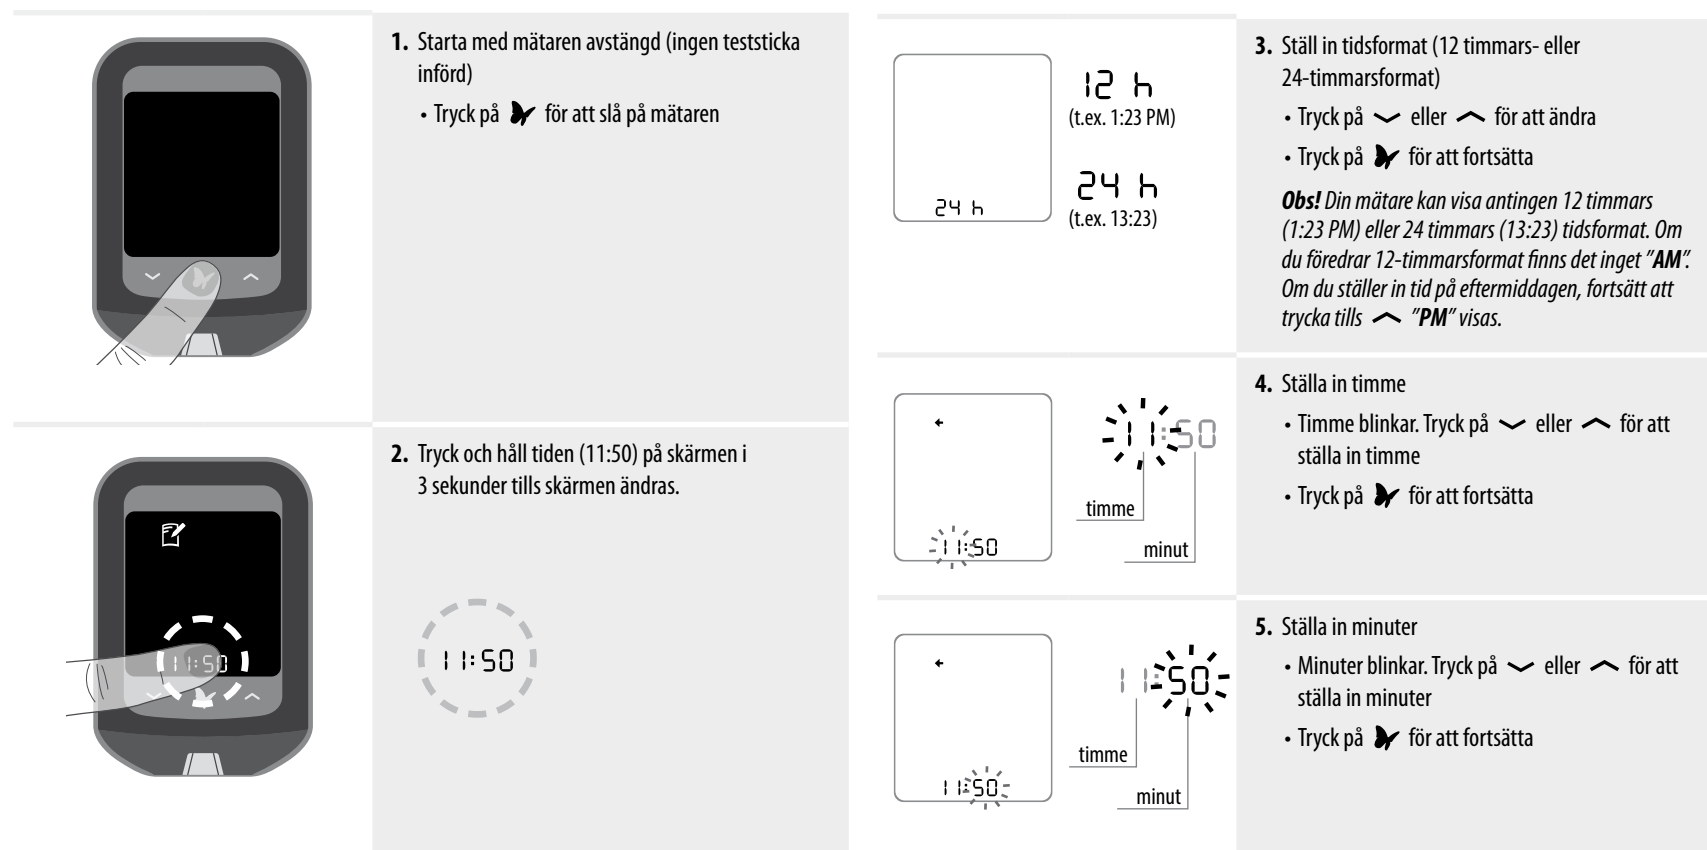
**1.** Starta med mätaren avstängd (ingen teststicka införd)

• Tryck på för att slå på mätaren

11:50

**2.** Tryck och håll tiden (11:50) på skärmen i 3 sekunder tills skärmen ändras.

11:50

24 h

12 h
(t.ex. 1:23 PM)

24 h
(t.ex. 13:23)

**3.** Ställ in tidsformat (12 timmars- eller 24-timmarsformat)

• Tryck på eller för att ändra

• Tryck på för att fortsätta

***Obs!*** *Din mätare kan visa antingen 12 timmars (1:23 PM) eller 24 timmars (13:23) tidsformat. Om du föredrar 12-timmarsformat finns det inget "**AM**". Om du ställer in tid på eftermiddagen, fortsätt att trycka tills "**PM**" visas.*

11:50

11:50

timme

minut

**4.** Ställa in timme

• Timme blinkar. Tryck på eller för att ställa in timme

• Tryck på för att fortsätta

11:50

11:50

timme

minut

**5.** Ställa in minuter

• Minuter blinkar. Tryck på eller för att ställa in minuter

• Tryck på för att fortsätta